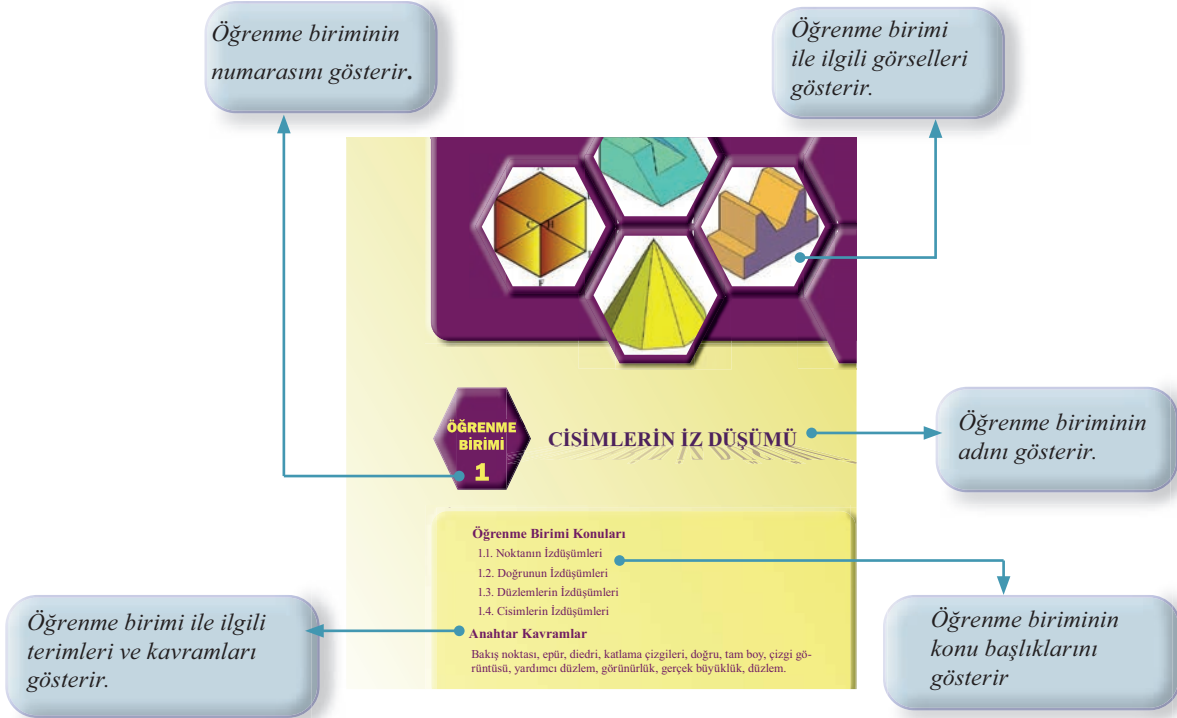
Öğrenme biriminin numarasını gösterir.

Öğrenme birimi ile ilgili görselleri gösterir.

ÖĞRENME BİRİMİ 1

CİSİMLERİN İZ DÜŞÜMÜ

Öğrenme biriminin adını gösterir.

Öğrenme Birimi Konuları
1.1. Noktanın İzdüşümleri
1.2. Doğrunun İzdüşümleri
1.3. Düzlemlerin İzdüşümleri
1.4. Cisimlerin İzdüşümleri

Anahtar Kavramlar
Bakış noktası, epür, diedri, katlama çizgileri, doğru, tam boy, çizgi görüntüsü, yardımcı düzlem, görünürlük, gerçek büyüklük, düzlem.

Öğrenme birimi ile ilgili terimleri ve kavramları gösterir.

Öğrenme biriminin konu başlıklarını gösterir